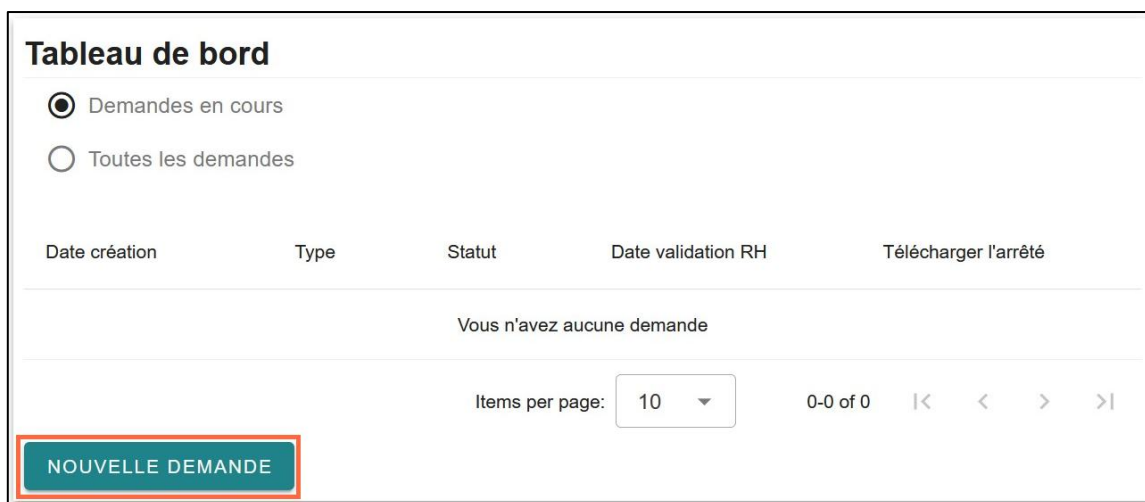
Tableau de bord

Demandes en cours

Toutes les demandes

| Date création | Type | Statut | Date validation RH | Télécharger l'arrêté |
|---|---|---|---|---|

Vous n'avez aucune demande

Items per page: 10

0-0 of 0

NOUVELLE DEMANDE